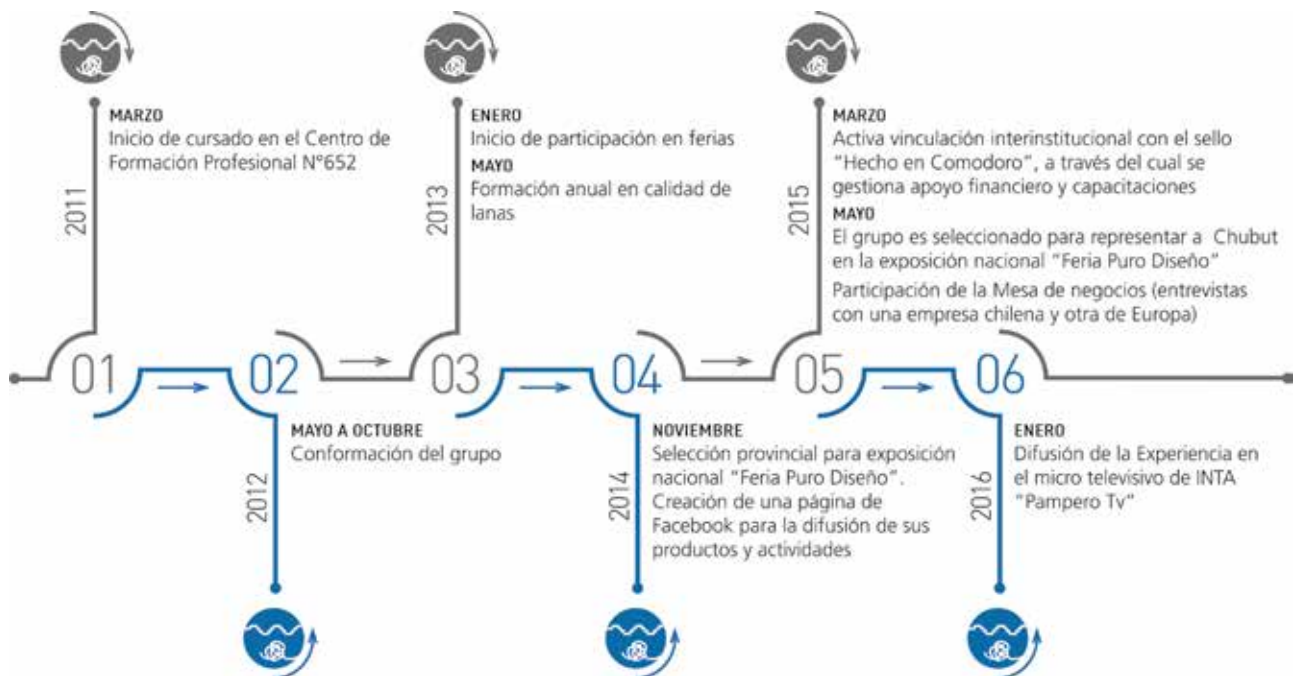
2011

MARZO
Inicio de cursado en el Centro de Formación Profesional N°652

2013

ENERO
Inicio de participación en ferias

MAYO
Formación anual en calidad de lanas

2015

MARZO
Activa vinculación interinstitucional con el sello "Hecho en Comodoro", a través del cual se gestiona apoyo financiero y capacitaciones

MAYO
El grupo es seleccionado para representar a Chubut en la exposición nacional "Feria Puro Diseño"

Participación de la Mesa de negocios (entrevistas con una empresa chilena y otra de Europa)

01 02 03 04 05 06

2012

MAYO A OCTUBRE
Conformación del grupo

2014

NOVIEMBRE
Selección provincial para exposición nacional "Feria Puro Diseño".
Creación de una página de Facebook para la difusión de sus productos y actividades

2016

ENERO
Difusión de la Experiencia en el micro televisivo de INTA "Pampero Tv"